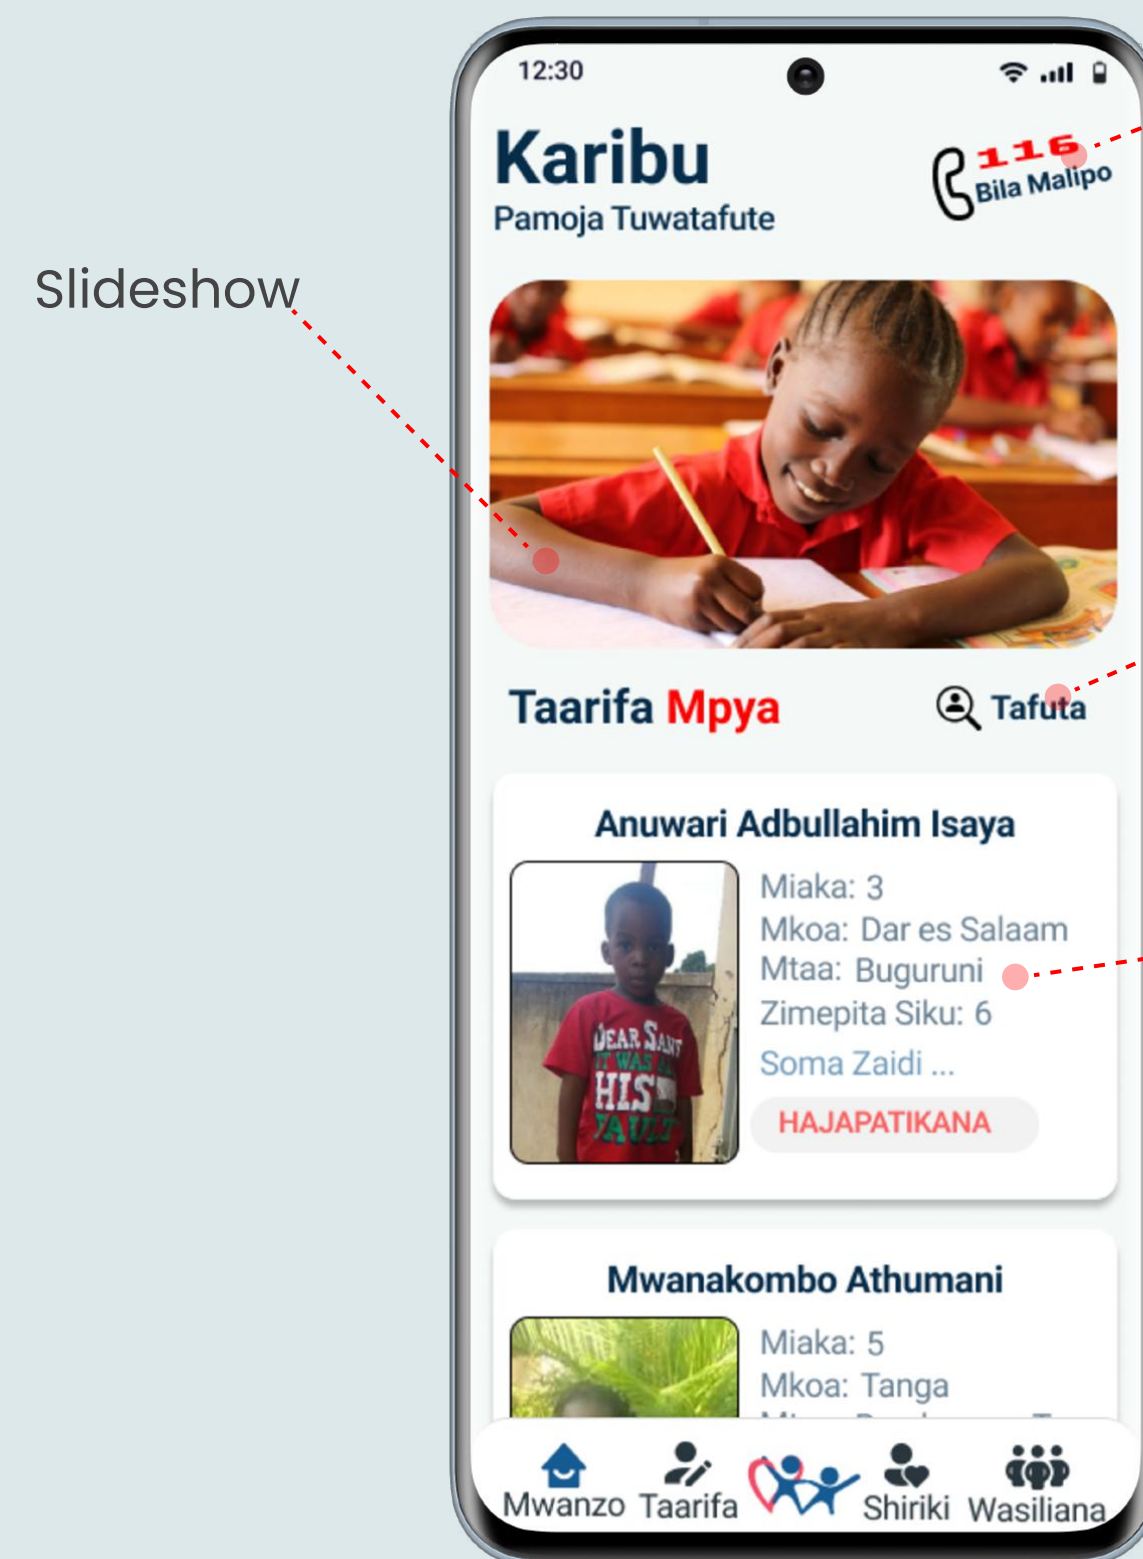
Slideshow

12:30

Karibu
Pamoja Tuwatafute

116
Bila Malipo

Taarifa Mpya

Tafuta

Anuwari Adbullahim Isaya

Miaka: 3
Mkoa: Dar es Salaam
Mtaa: Buguruni
Zimepita Siku: 6
Soma Zaidi ...

HAJAPATIKANA

Mwanakombo Athumani

Miaka: 5
Mkoa: Tanga
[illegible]

Mwanzo Taarifa Shiriki Wasiliana